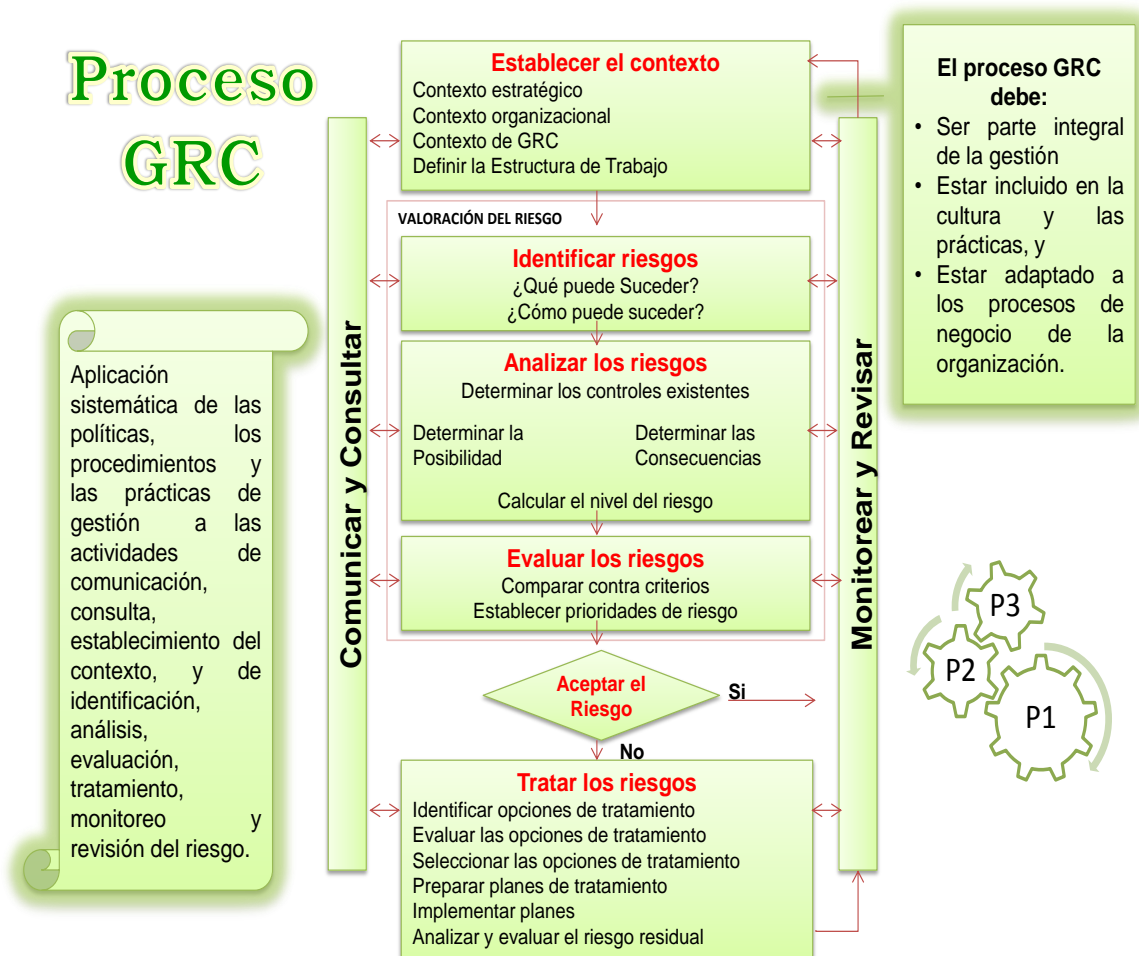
Proceso GRC

Aplicación sistemática de las políticas, los procedimientos y las prácticas de gestión a las actividades de comunicación, consulta, establecimiento del contexto, y de identificación, análisis, evaluación, tratamiento, monitoreo y revisión del riesgo.

Comunicar y Consultar

Establecer el contexto
Contexto estratégico
Contexto organizacional
Contexto de GRC
Definir la Estructura de Trabajo

VALORACIÓN DEL RIESGO

Identificar riesgos
¿Qué puede Suceder?
¿Cómo puede suceder?

Analizar los riesgos
Determinar los controles existentes
Determinar la Posibilidad
Determinar las Consecuencias
Calcular el nivel del riesgo

Evaluar los riesgos
Comparar contra criterios
Establecer prioridades de riesgo

Aceptar el Riesgo
Si
No

Tratar los riesgos
Identificar opciones de tratamiento
Evaluar las opciones de tratamiento
Seleccionar las opciones de tratamiento
Preparar planes de tratamiento
Implementar planes
Analizar y evaluar el riesgo residual

Monitorear y Revisar

El proceso GRC debe:
• Ser parte integral de la gestión
• Estar incluido en la cultura y las prácticas, y
• Estar adaptado a los procesos de negocio de la organización.

P3
P2
P1